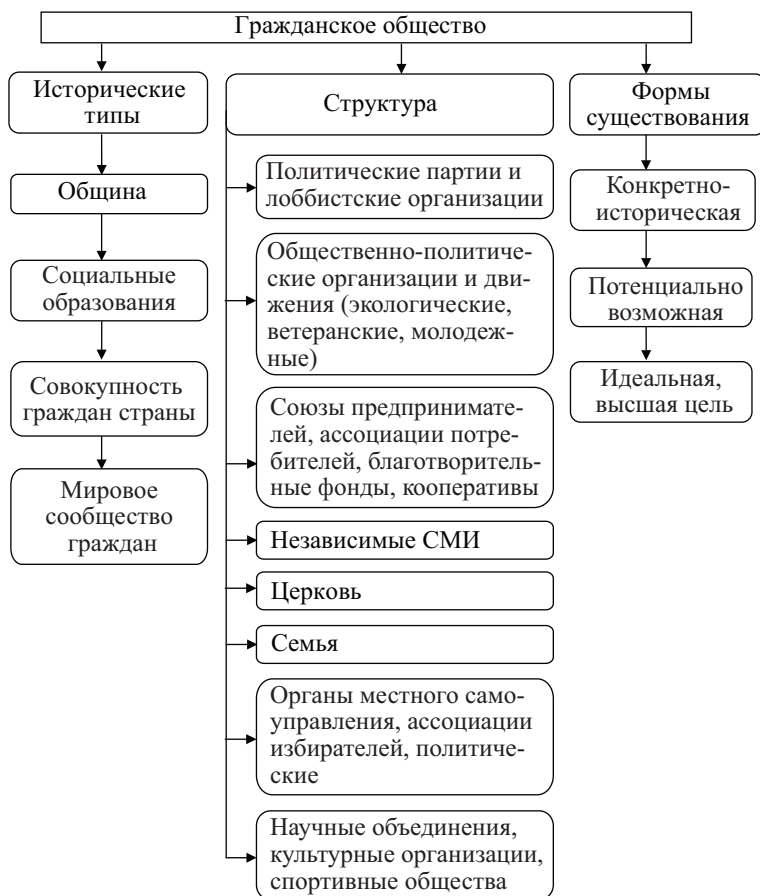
Гражданское общество

Исторические типы

Община

Социальные образования

Совокупность граждан страны

Мировое сообщество граждан

Структура

Политические партии и лоббистские организации

Общественно-политические организации и движения (экологические, ветеранские, молодежные)

Союзы предпринимателей, ассоциации потребителей, благотворительные фонды, кооперативы

Независимые СМИ

Церковь

Семья

Органы местного самоуправления, ассоциации избирателей, политические

Научные объединения, культурные организации, спортивные общества

Формы существования

Конкретно-историческая

Потенциально возможная

Идеальная, высшая цель